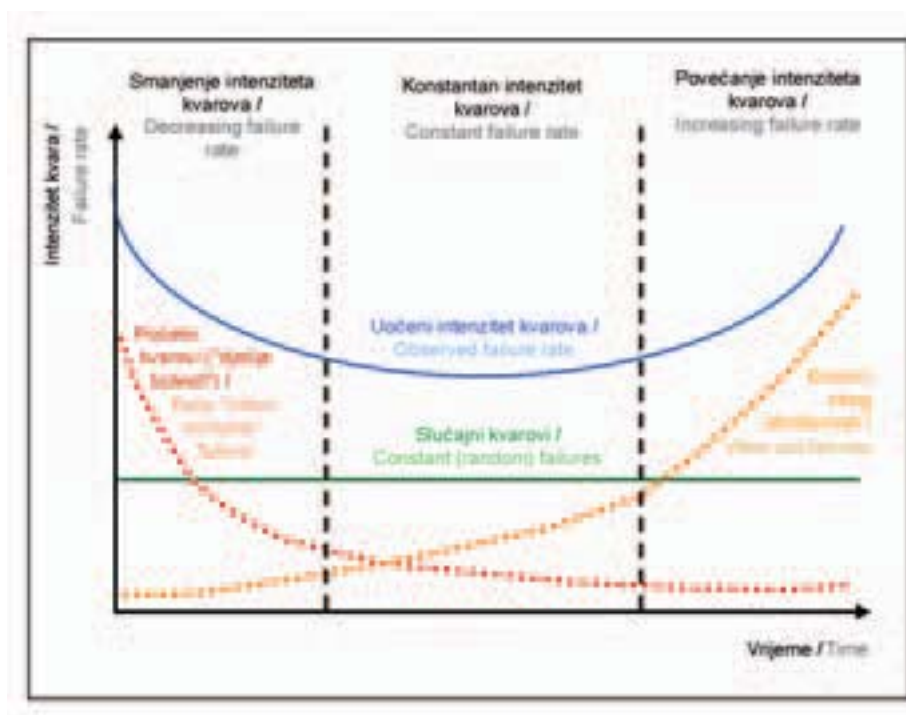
Smanjenje intenziteta kvarova /
Decreasing failure rate

Konstantan intenzitet kvarova /
Constant failure rate

Povećanje intenziteta kvarova /
Increasing failure rate

Intenzitet kvara /
Failure rate

Uočeni intenzitet kvarova /
Observed failure rate

Početni kvarovi ("dječje bolesti") /
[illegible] failures

Slučajni kvarovi /
Constant (random) failures

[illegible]
Wear out failures

Vrijeme / Time